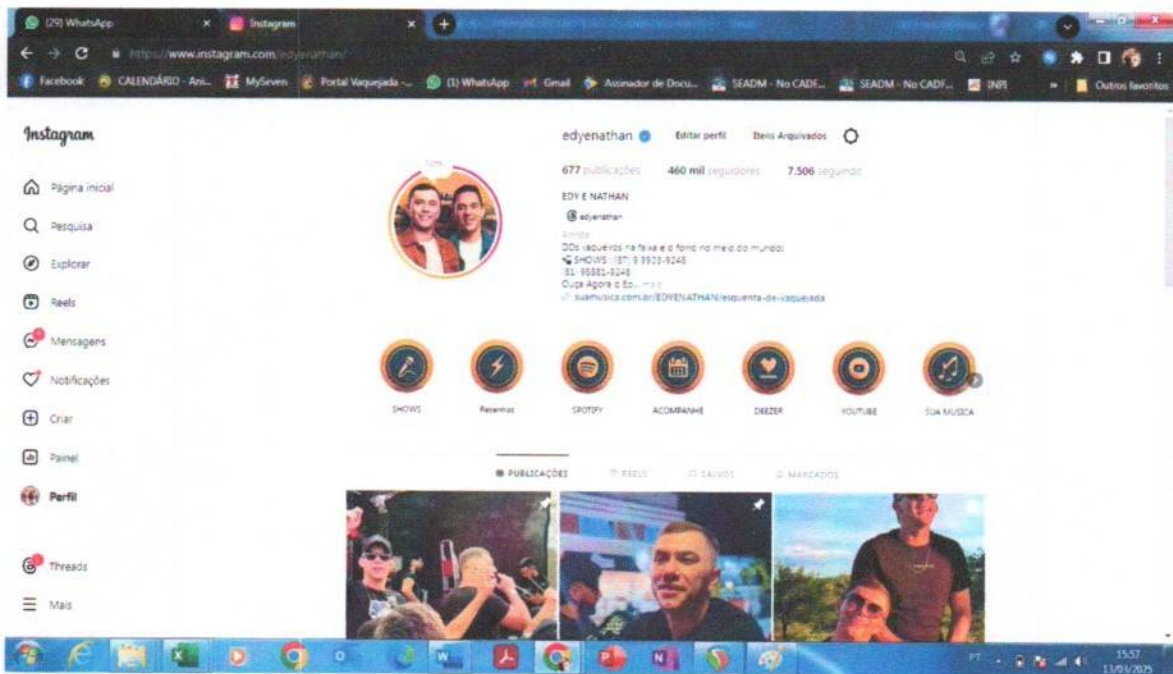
(29) WhatsApp
Instagram
https://www.instagram.com/edyenathan/
Facebook CALENDÁRIO - Ani... MySeven Portal Vaquejada -... (1) WhatsApp Gmail Assinador de Docu... SEADM - No CADF... SEADM - No CADF... INPI Outros favoritos

Instagram

Página inicial
Pesquisa
Explorar
Reels
Mensagens
Notificações
Criar
Painel
Perfil
Threads
Mais

edyenathan Editar perfil Itens Arquivados
677 publicações 460 mil seguidores 7.506 seguindo
EDY E NATHAN
edyenathan
Artista
DOs vaqueiros na faixa e o forró no meio do mundo
SHOWS: (87) 9 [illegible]
(81) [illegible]
Ouça Agora o Es... mais
suamusica.com.br/EDYENATHAN/esquenta-de-vaquejada

SHOWS Resenhas SPOTIFY ACOMPANHE DEEZER YOUTUBE SUA MUSICA

PUBLICAÇÕES REELS SALVOS MARCADOS

PT 15:57 13/01/2025